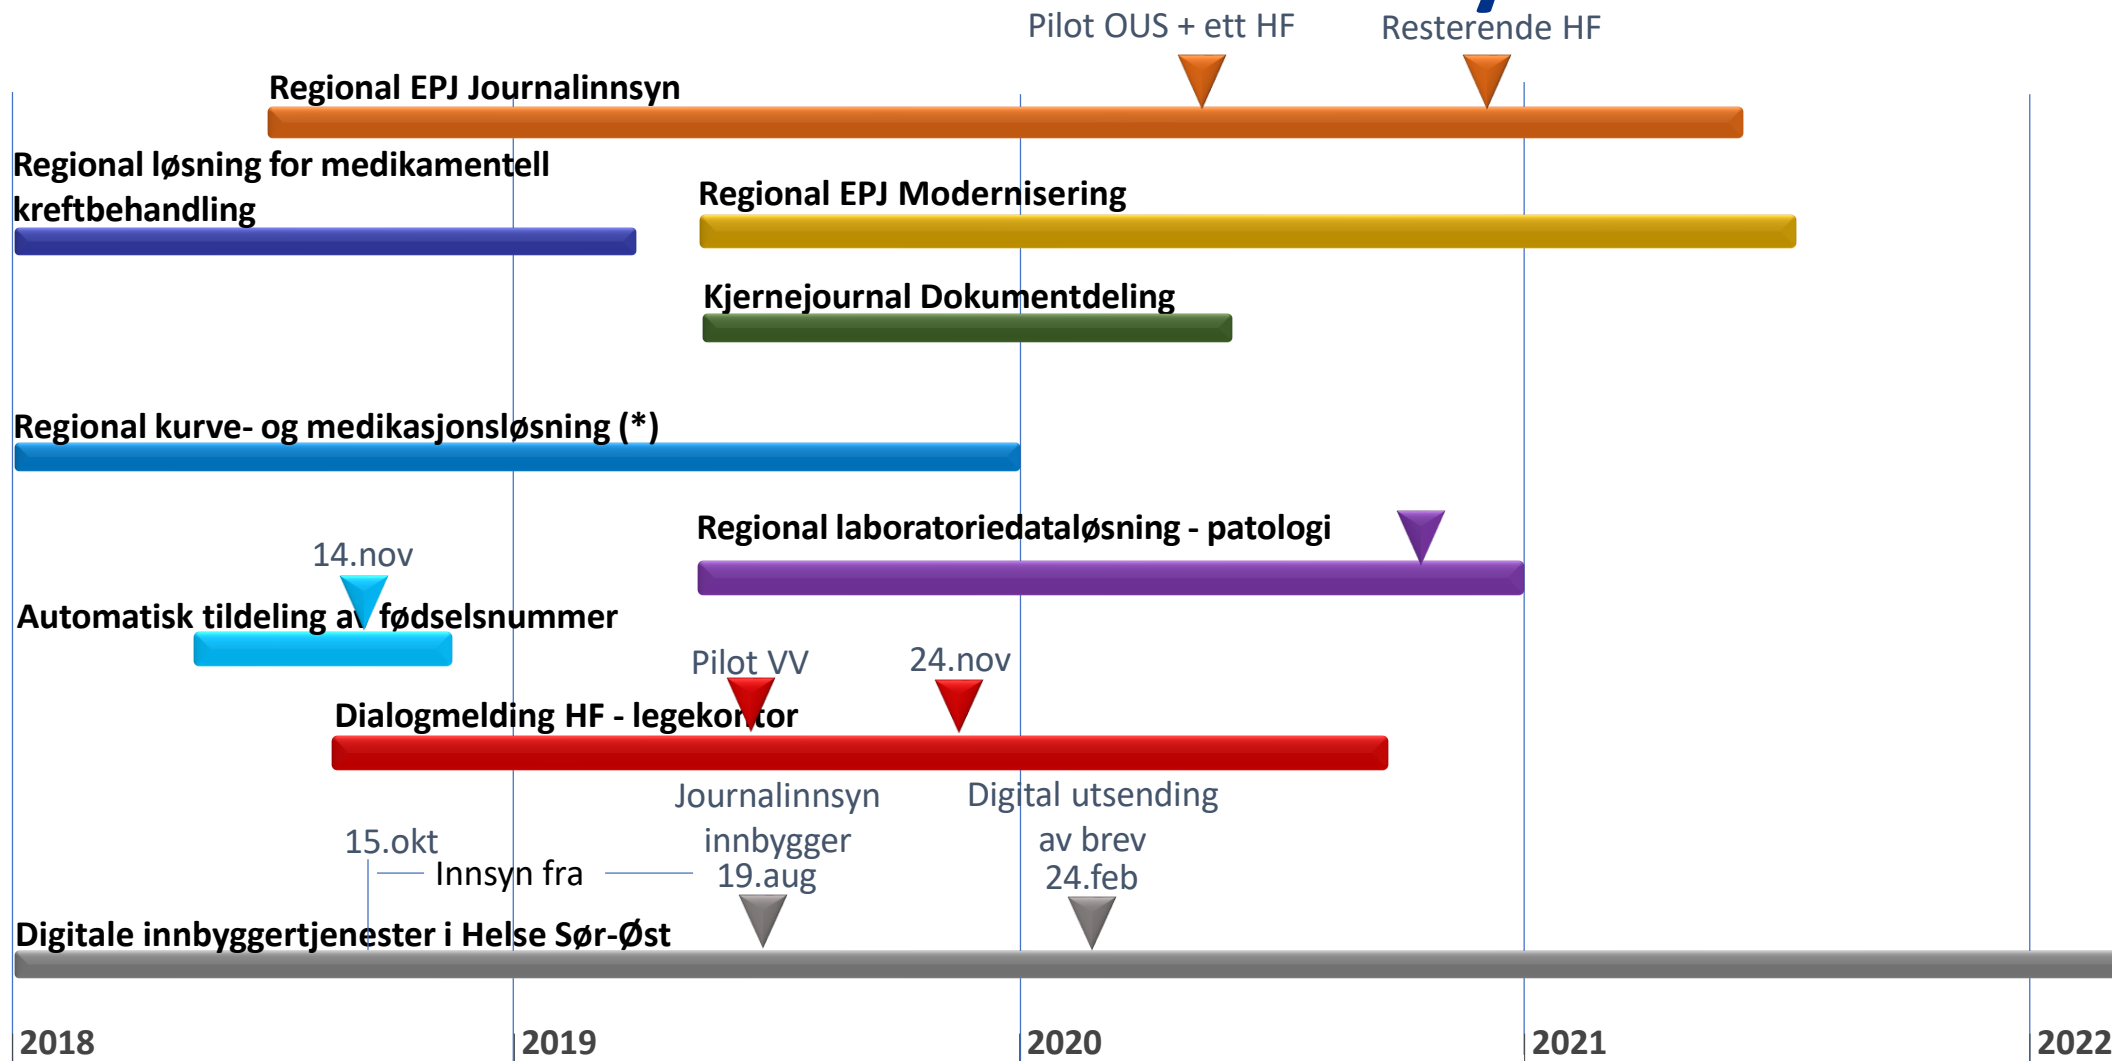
Pilot OUS + ett HF
Resterende HF
Regional EPJ Journalinnsyn
Regional løsning for medikamentell kreftbehandling
Regional EPJ Modernisering
Kjernejournal Dokumentdeling
Regional kurve- og medikasjonsløsning (*)
Regional laboratoriedataløsning - patologi
14.nov
Automatisk tildeling av fødselsnummer
Pilot VV
24.nov
Dialogmelding HF - legekontor
Journalinnsyn innbygger
Digital utsending av brev
15.okt
Innsyn fra
19.aug
24.feb
Digitale innbyggertjenester i Helse Sør-Øst
2018
2019
2020
2021
2022